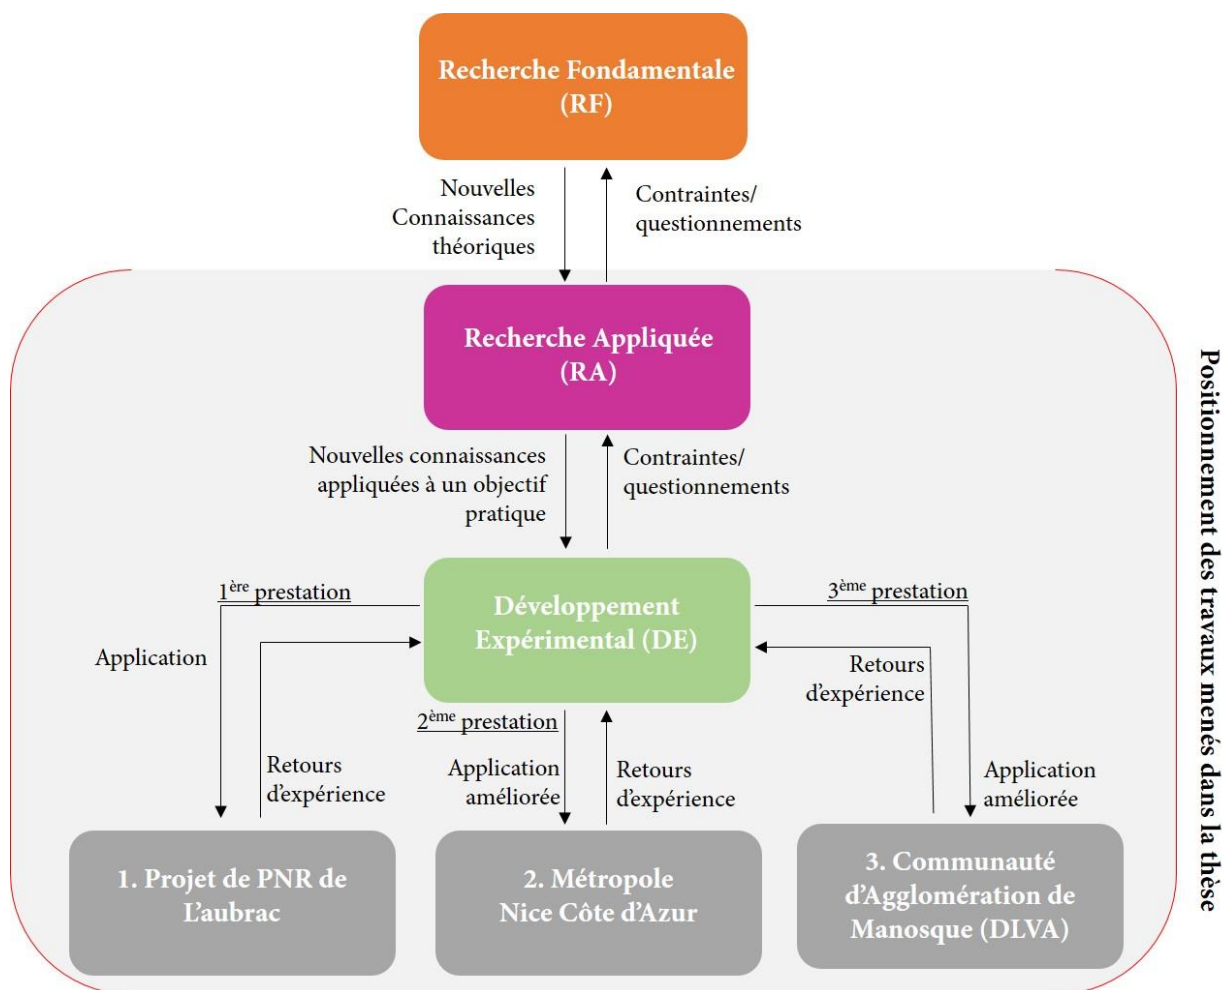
Recherche Fondamentale (RF)

Nouvelles Connaissances théoriques

Contraintes/ questionnements

Recherche Appliquée (RA)

Nouvelles connaissances appliquées à un objectif pratique

Contraintes/ questionnements

$1^{ère}$ prestation

Développement Expérimental (DE)

$3^{ème}$ prestation

Application

Retours d'expérience

$2^{ème}$ prestation

Retours d'expérience

Application améliorée

Retours d'expérience

Application améliorée

1. Projet de PNR de L'aubrac

2. Métropole Nice Côte d'Azur

3. Communauté d'Agglomération de Manosque (DLVA)

Positionnement des travaux menés dans la thèse